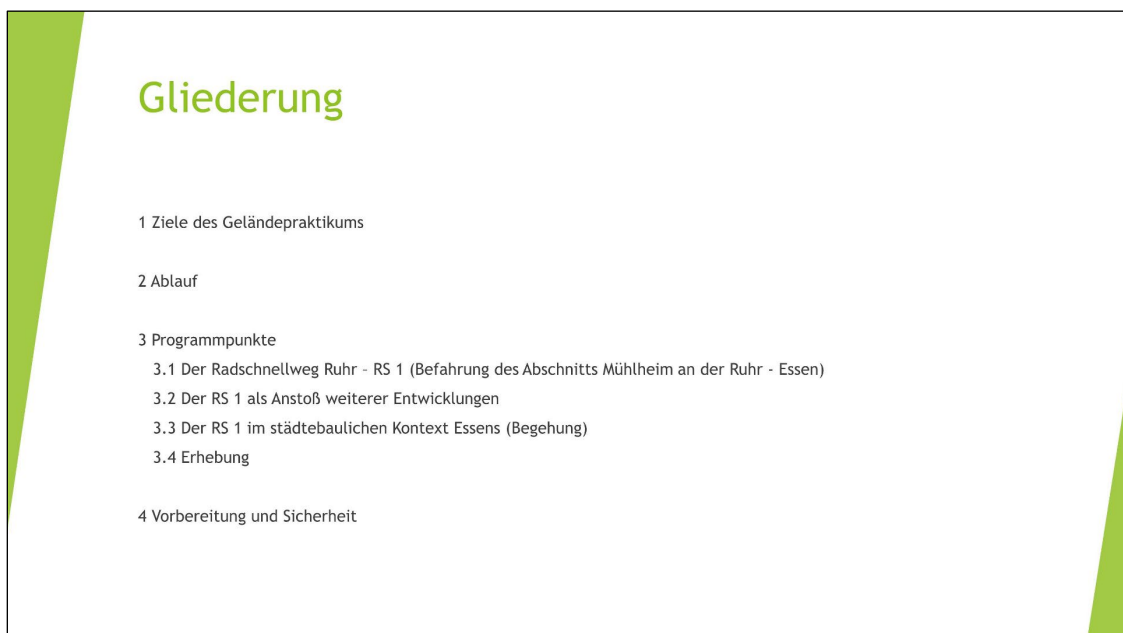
Gliederung

1 Ziele des Geländepraktikums

2 Ablauf

3 Programmpunkte
3.1 Der Radschnellweg Ruhr – RS 1 (Befahrung des Abschnitts Mühlheim an der Ruhr - Essen)
3.2 Der RS 1 als Anstoß weiterer Entwicklungen
3.3 Der RS 1 im städtebaulichen Kontext Essens (Begehung)
3.4 Erhebung

4 Vorbereitung und Sicherheit